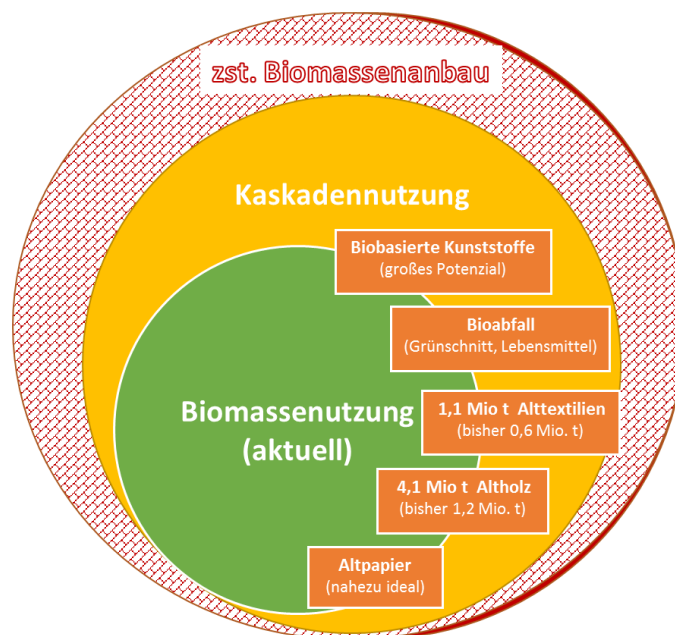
zst. Biomassenanbau

Kaskadennutzung

Biobasierte Kunststoffe
(großes Potenzial)

Bioabfall
(Grünschnitt, Lebensmittel)

Biomassenutzung
(aktuell)

1,1 Mio t Alttextilien
(bisher 0,6 Mio. t)

4,1 Mio t Altholz
(bisher 1,2 Mio. t)

Altpapier
(nahezu ideal)